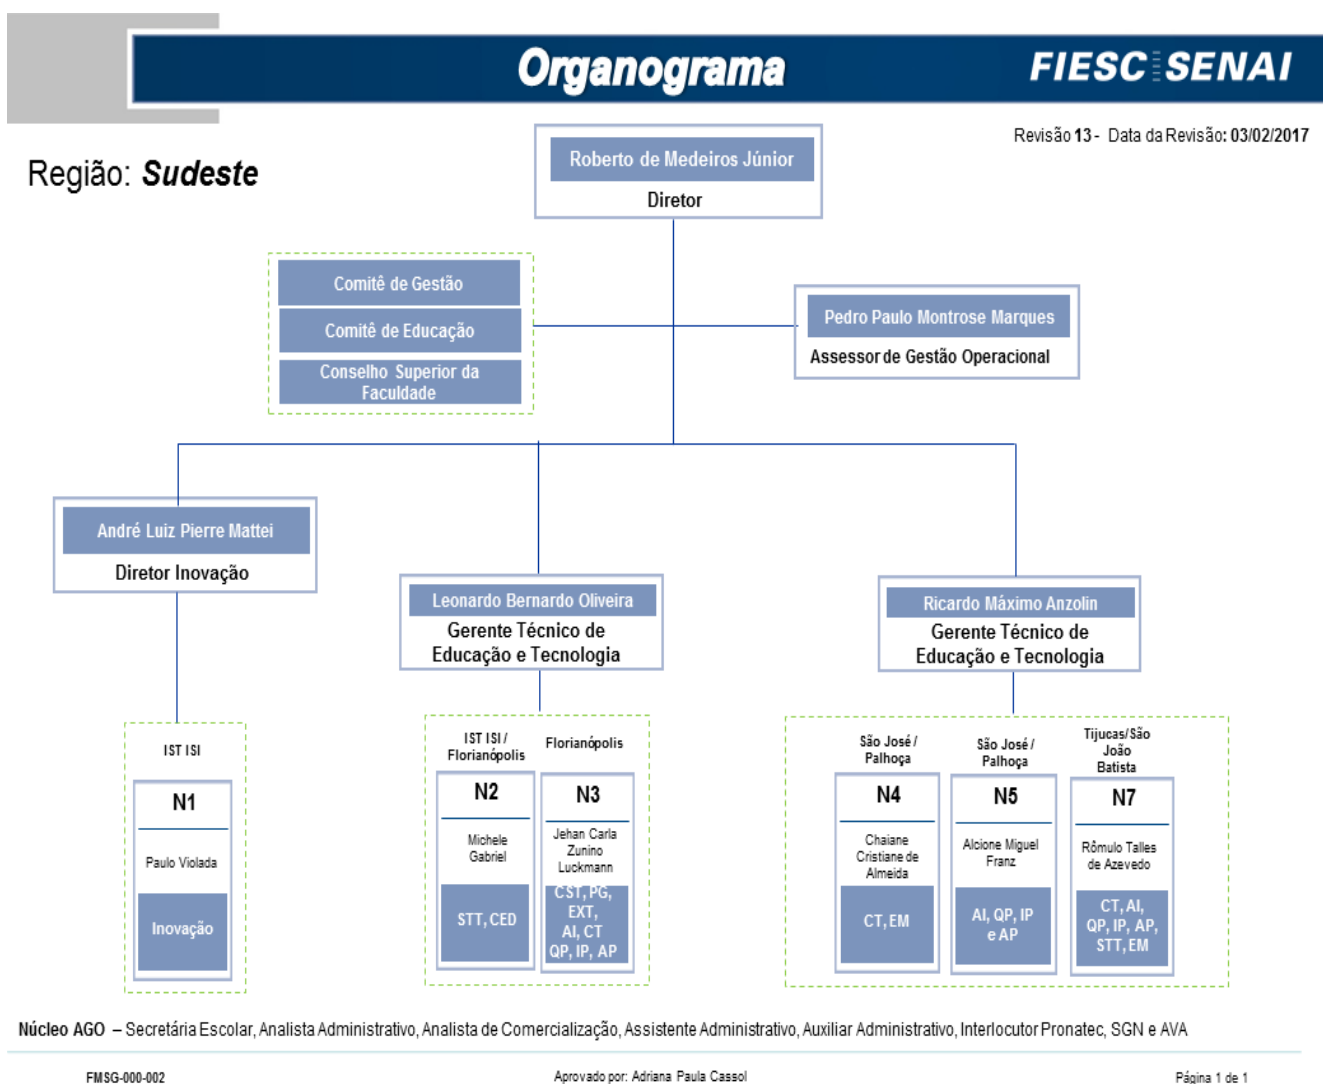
Organograma

FIESC SENAI

Região: **Sudeste**

Revisão 13 - Data da Revisão: 03/02/2017

Roberto de Medeiros Júnior
Diretor

Comitê de Gestão
Comitê de Educação
Conselho Superior da Faculdade

Pedro Paulo Montrose Marques
Assessor de Gestão Operacional

André Luiz Pierre Mattei
Diretor Inovação

Leonardo Bernardo Oliveira
Gerente Técnico de Educação e Tecnologia

Ricardo Máximo Anzolin
Gerente Técnico de Educação e Tecnologia

IST ISI
N1
Paulo Violada
Inovação

IST ISI / Florianópolis
N2
Michele Gabriel
STT, CED

Florianópolis
N3
Jehan Carla Zunino Luckmann
CST, PG, EXT, AI, CT QP, IP, AP

São José / Palhoça
N4
Chaiane Cristiane de Almeida
CT, EM

São José / Palhoça
N5
Alcione Miguel Franz
AI, QP, IP e AP

Tijucas/São João Batista
N7
Rômulo Talles de Azevedo
CT, AI, QP, IP, AP, STT, EM

Núcleo AGO – Secretária Escolar, Analista Administrativo, Analista de Comercialização, Assistente Administrativo, Auxiliar Administrativo, Interlocutor Pronatec, SGN e AVA

FMSG-000-002
Aprovado por: Adriana Paula Cassol
Página 1 de 1